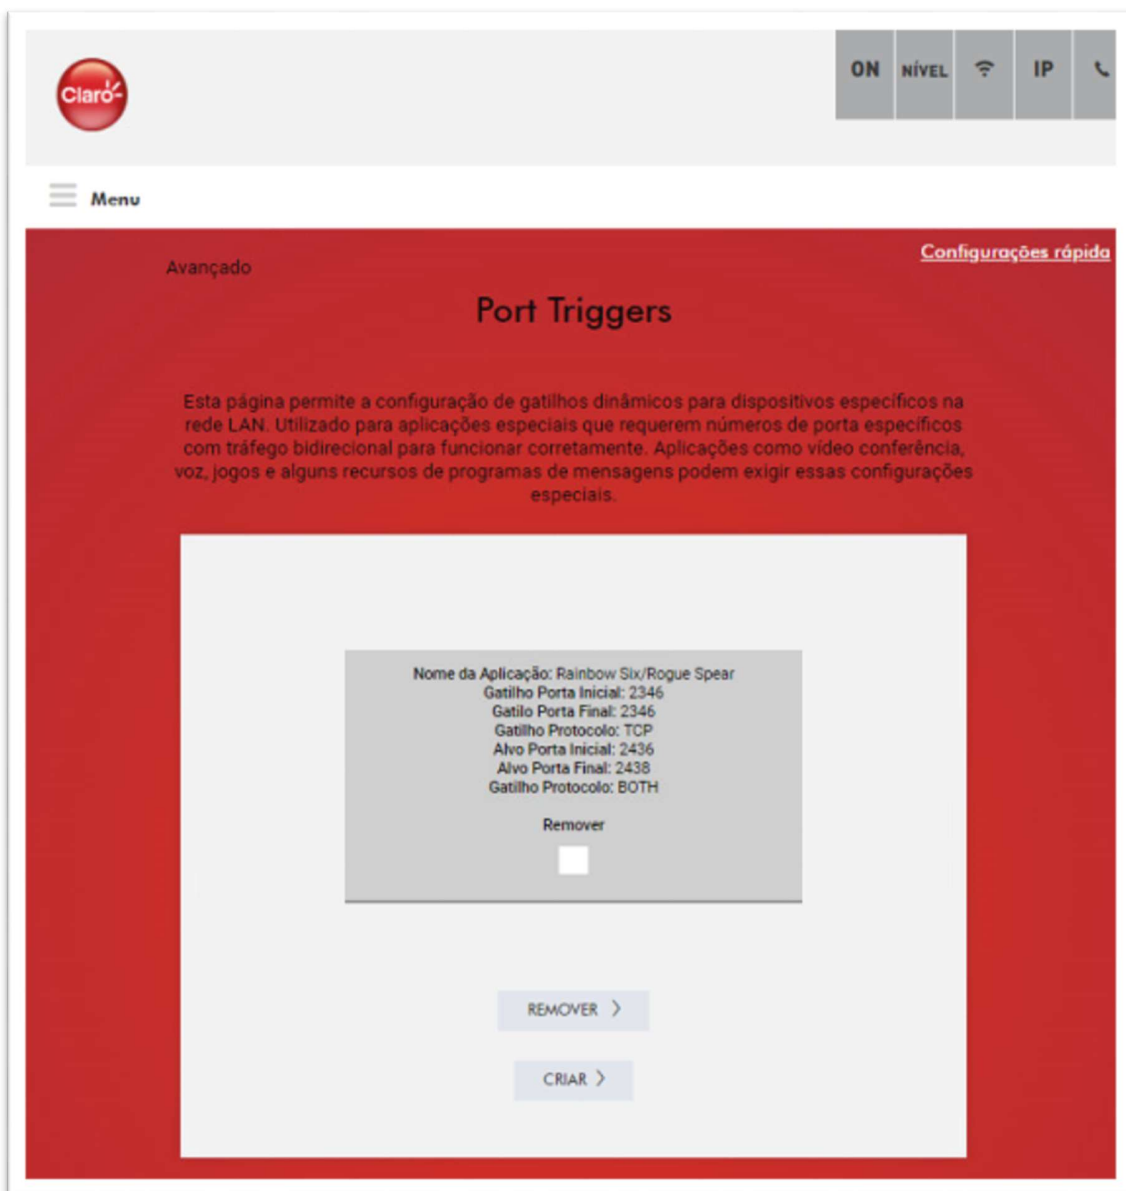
Claro

ON NÍVEL IP

Menu

Avançado

Configurações rápida

Port Triggers

Esta página permite a configuração de gatilhos dinâmicos para dispositivos específicos na rede LAN. Utilizado para aplicações especiais que requerem números de porta específicos com tráfego bidirecional para funcionar corretamente. Aplicações como vídeo conferência, voz, jogos e alguns recursos de programas de mensagens podem exigir essas configurações especiais.

Nome da Aplicação: Rainbow Six/Rogue Spear
Gatilho Porta Inicial: 2346
Gatilo Porta Final: 2346
Gatilho Protocolo: TCP
Alvo Porta Inicial: 2436
Alvo Porta Final: 2438
Gatilho Protocolo: BOTH

Remover

REMOVER

CRIAR